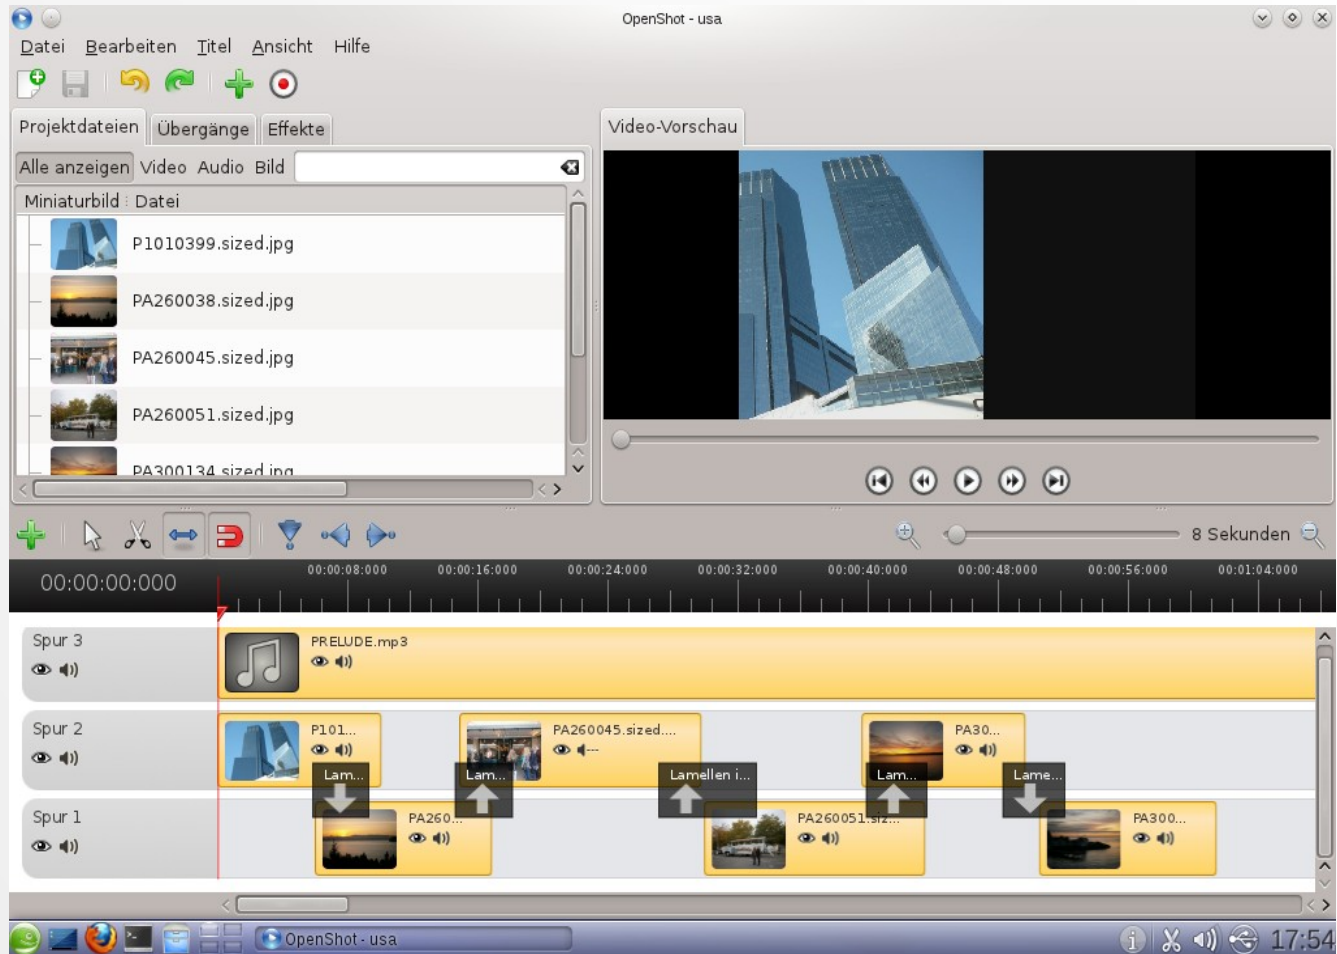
OpenShot - usa

Datei Bearbeiten Titel Ansicht Hilfe

Projektdateien Übergänge Effekte

Video-Vorschau

Alle anzeigen Video Audio Bild

Miniaturbild Datei

P1010399.sized.jpg

PA260038.sized.jpg

PA260045.sized.jpg

PA260051.sized.jpg

PA300134.sized.jpg

8 Sekunden

00:00:00:000

00:00:08:000 00:00:16:000 00:00:24:000 00:00:32:000 00:00:40:000 00:00:48:000 00:00:56:000 00:01:04:000

Spur 3

PRELUDE.mp3

Spur 2

P101...

PA260045.sized....

PA30...

Lam...

Lam...

Lamellen i...

Lam...

Lame...

Spur 1

PA260...

PA260051.siz...

PA300...

OpenShot - usa

17:54